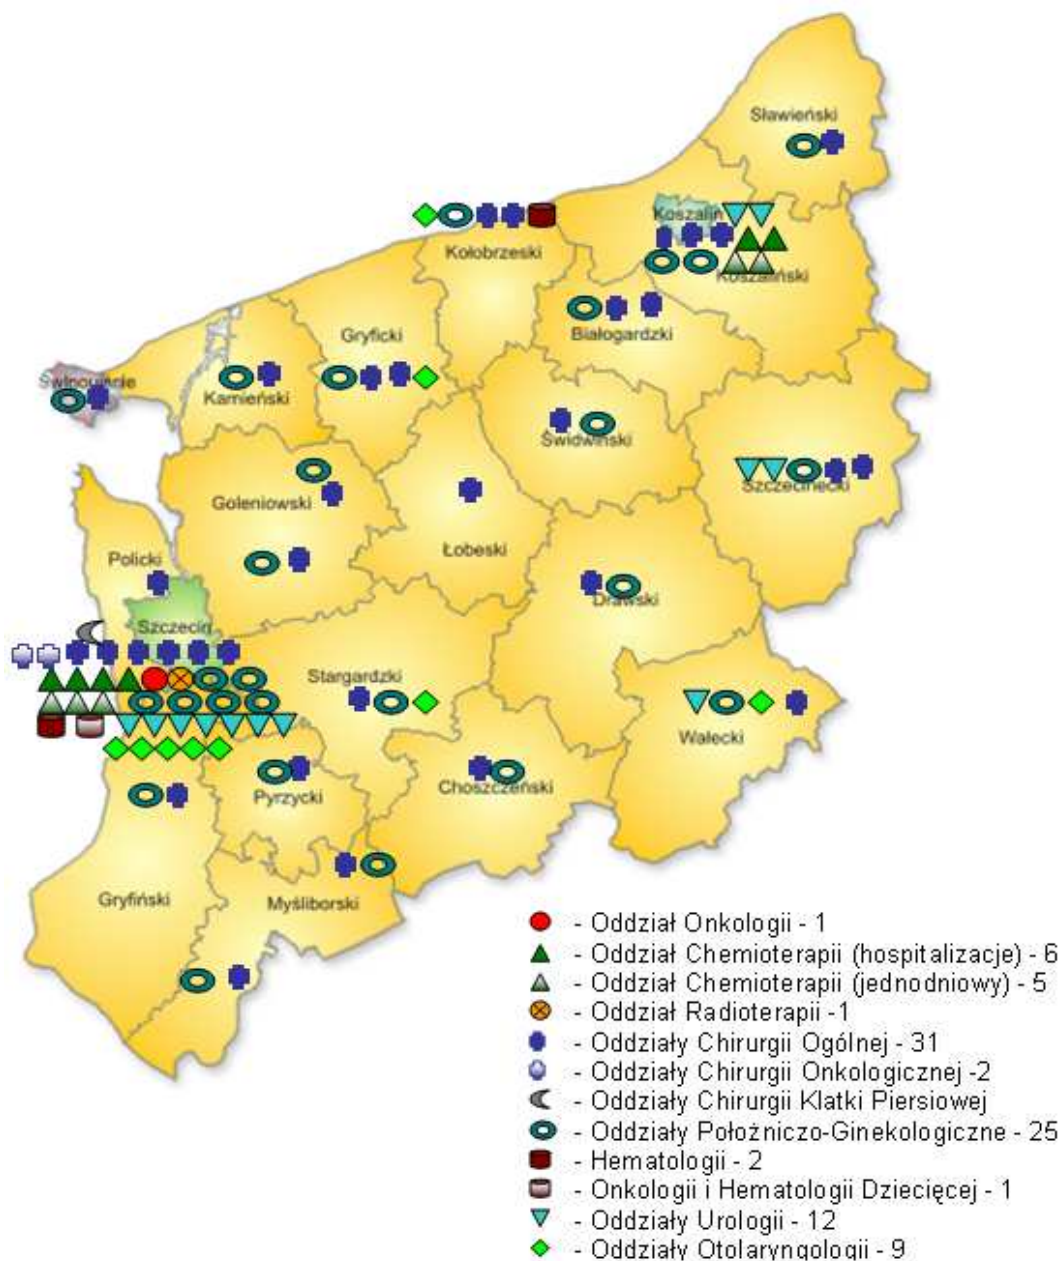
Sławieński

Koszalin

Kołobrzeski

Koszaliński

Białogardzki

Gryficki

Świnoujście

Kamieński

Świdwiński

Szczecinecki

Goleniowski

Łobeski

Policki

Drawski

Szczecin

Stargardzki

Wałecki

Choszczeński

Pyrzycki

Gryfiński

Myśliborski

- Oddział Onkologii - 1
- Oddział Chemioterapii (hospitalizacje) - 6
- Oddział Chemioterapii (jednodniowy) - 5
- Oddział Radioterapii -1
- Oddziały Chirurgii Ogólnej - 31
- Oddziały Chirurgii Onkologicznej -2
- Oddziały Chirurgii Klatki Piersiowej
- Oddziały Położniczo-Ginekologiczne - 25
- Hematologii - 2
- Onkologii i Hematologii Dziecięcej - 1
- Oddziały Urologii - 12
- Oddziały Otolaryngologii - 9